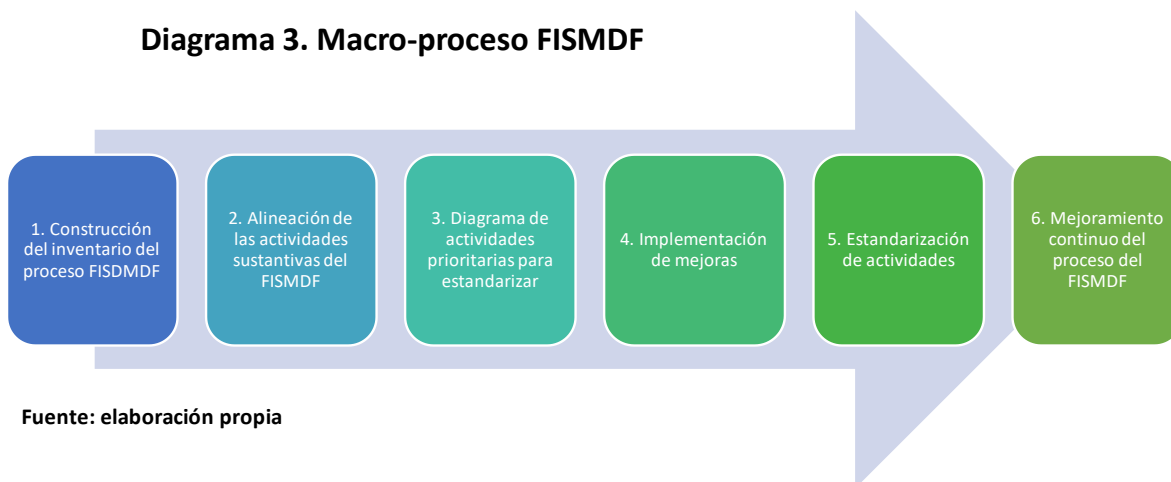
Diagrama 3. Macro-proceso FISMDF

1. Construcción del inventario del proceso FISDMDF

2. Alineación de las actividades sustantivas del FISMDF

3. Diagrama de actividades prioritarias para estandarizar

4. Implementación de mejoras

5. Estandarización de actividades

6. Mejoramiento continuo del proceso del FISMDF

Fuente: elaboración propia